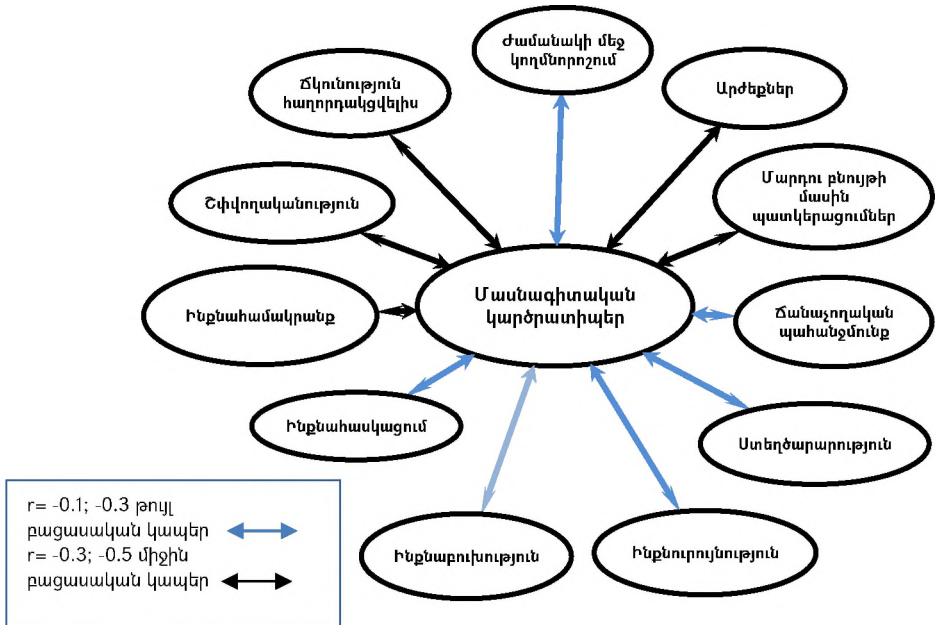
Ժամանակի մեջ կողմնորոշում

Ճկունություն հաղորդակցվելիս

Արժեքներ

Շփվողականություն

Մարդու բնույթի մասին պատկերացումներ

Մասնագիտական կարծրատիպեր

Ինքնահամակրանք

Ճանաչողական պահանջմունք

Ինքնաhասկացում

Ստեղծարարություն

Ինքնաբուխություն

Ինքնուրույնություն

r= -0.1; -0.3 թույլ բացասական կապեր

r= -0.3; -0.5 միջին բացասական կապեր